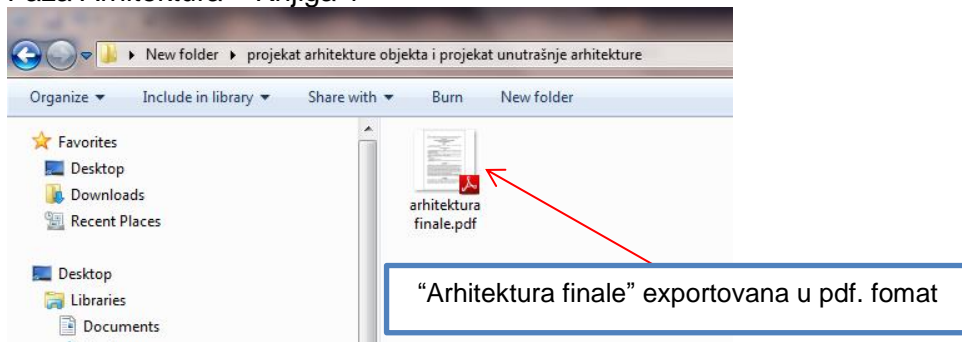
Faza Arhitektura – Knjiga 1

▸ New folder ▸ projekat arhitekture objekta i projekat unutrašnje arhitekture

Organize ▾ Include in library ▾ Share with ▾ Burn New folder

Favorites
Desktop
Downloads
Recent Places

Desktop
Libraries
Documents

arhitektura finale.pdf

“Arhitektura finale” exportovana u pdf. fomat